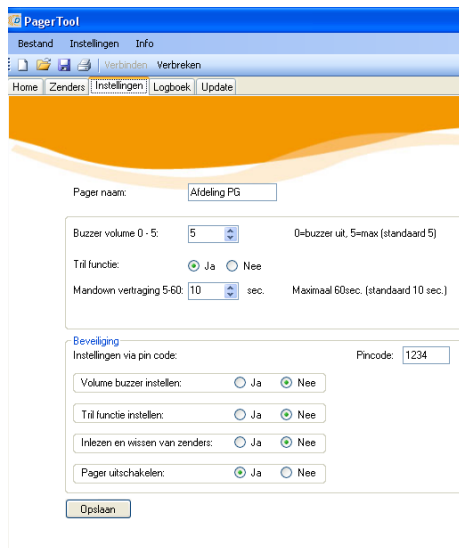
PagerTool

Bestand Instellingen Info

Verbinden Verbreken

Home Zenders Instellingen Logboek Update

Pager naam: Afdeling PG

Buzzer volume 0 - 5: 5 0=buzzer uit, 5=max (standaard 5)

Tril functie: Ja Nee

Mandown vertraging 5-60: 10 sec. Maximaal 60sec. (standaard 10 sec.)

Beveiliging

Instellingen via pin code: Pincode: 1234

Volume buzzer instellen: Ja Nee

Tril functie instellen: Ja Nee

Inlezen en wissen van zenders: Ja Nee

Pager uitschakelen: Ja Nee

Opslaan